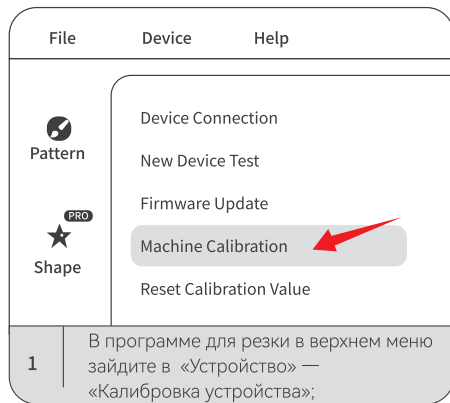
File Device Help

Pattern

PRO

Shape

Device Connection

New Device Test

Firmware Update

Machine Calibration

Reset Calibration Value

1

В программе для резки в верхнем меню зайдите в «Устройство» — «Калибровка устройства»;